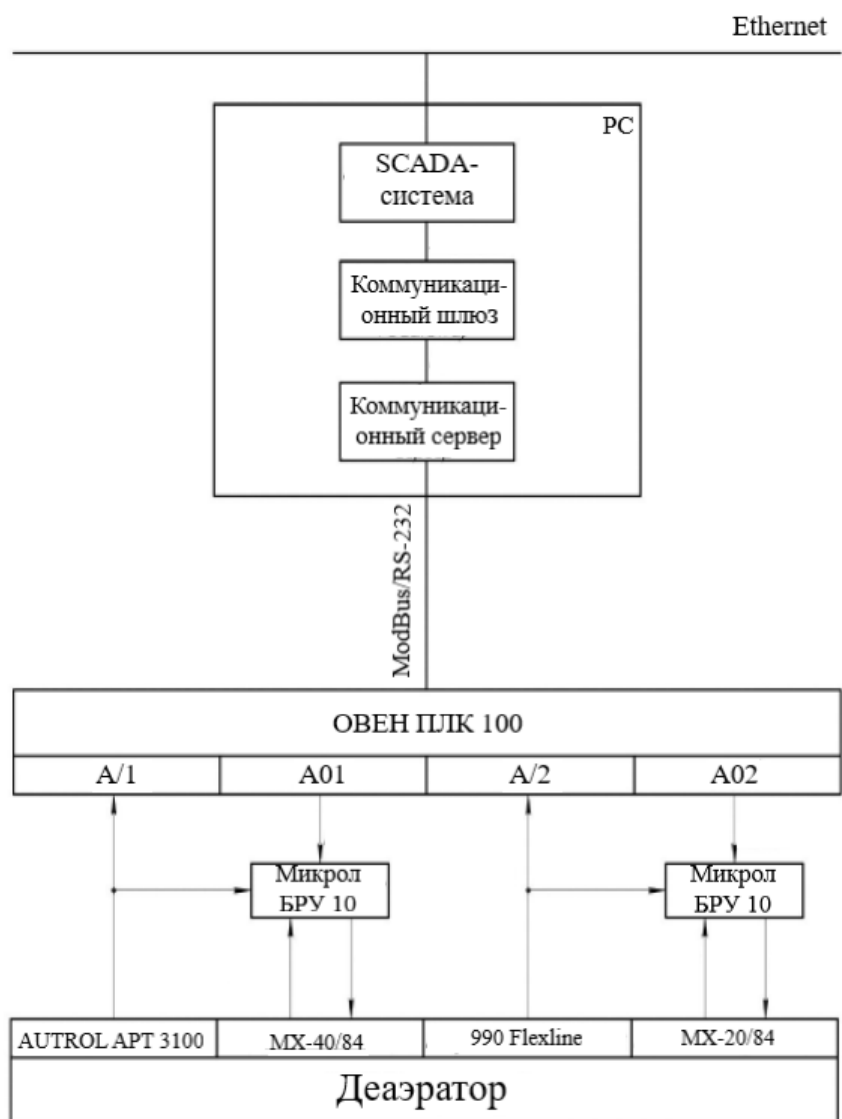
Ethernet

PC

SCADA-система

Коммуникационный шлюз

Коммуникационный сервер

ModBus/RS-232

ОВЕН ПЛК 100

| A/1 | A01 | A/2 | A02 |
|---|---|---|---|

Микрол БРУ 10

Микрол БРУ 10

| AUTROL APT 3100 | MX-40/84 | 990 Flexline | MX-20/84 |
|---|---|---|---|

Деаэратор